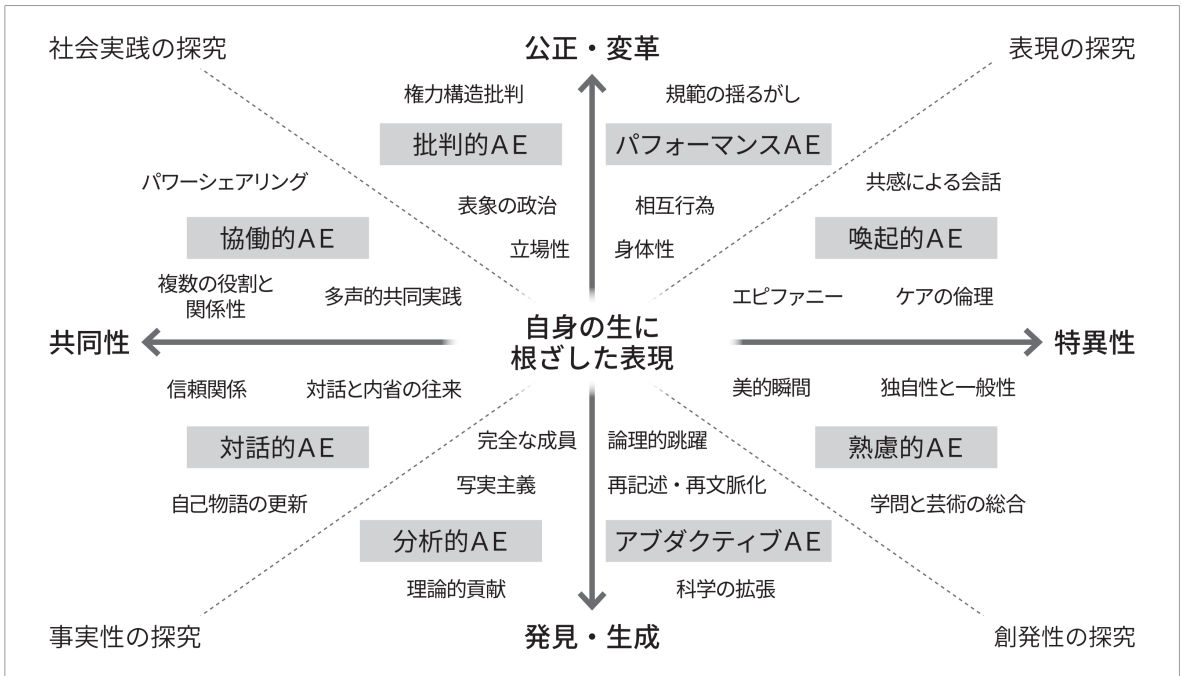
社会実践の探究

公正・変革

表現の探究

権力構造批判

規範の揺るがし

批判的AE

パフォーマンスAE

パワーシェアリング

表象の政治

相互行為

共感による会話

協働的AE

立場性

身体性

喚起的AE

複数の役割と関係性

多声的共同実践

エピファニー

ケアの倫理

共同性

自身の生に根ざした表現

特異性

信頼関係

対話と内省の往来

美的瞬間

独自性と一般性

対話的AE

完全な成員

論理的跳躍

熟慮的AE

自己物語の更新

写実主義

再記述・再文脈化

学問と芸術の総合

分析的AE

アブダクティブAE

理論的貢献

科学の拡張

事実性の探究

発見・生成

創発性の探究